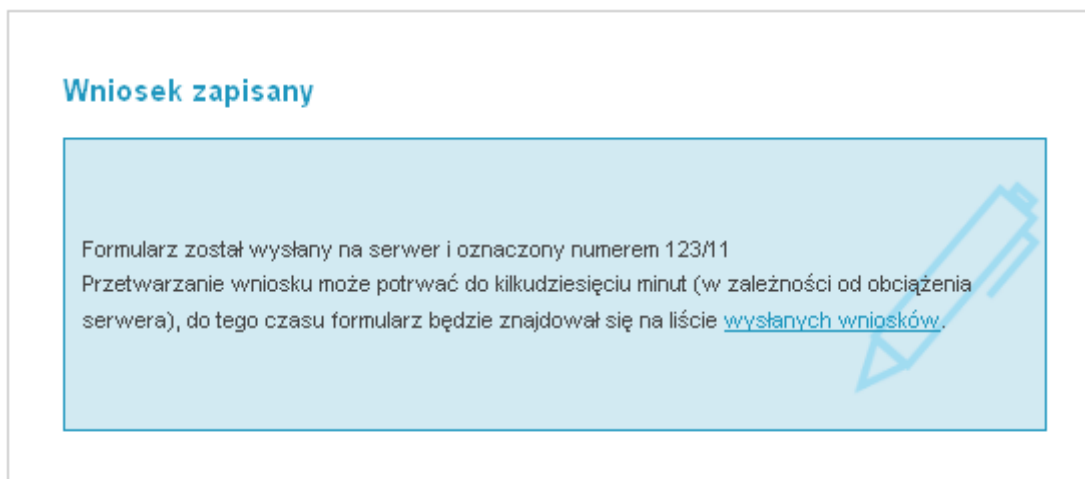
Wniosek zapisany

Formularz został wysłany na serwer i oznaczony numerem 123/11
Przetwarzanie wniosku może potrwać do kilkudziesięciu minut (w zależności od obciążenia serwera), do tego czasu formularz będzie znajdował się na liście wysłanych wniosków.